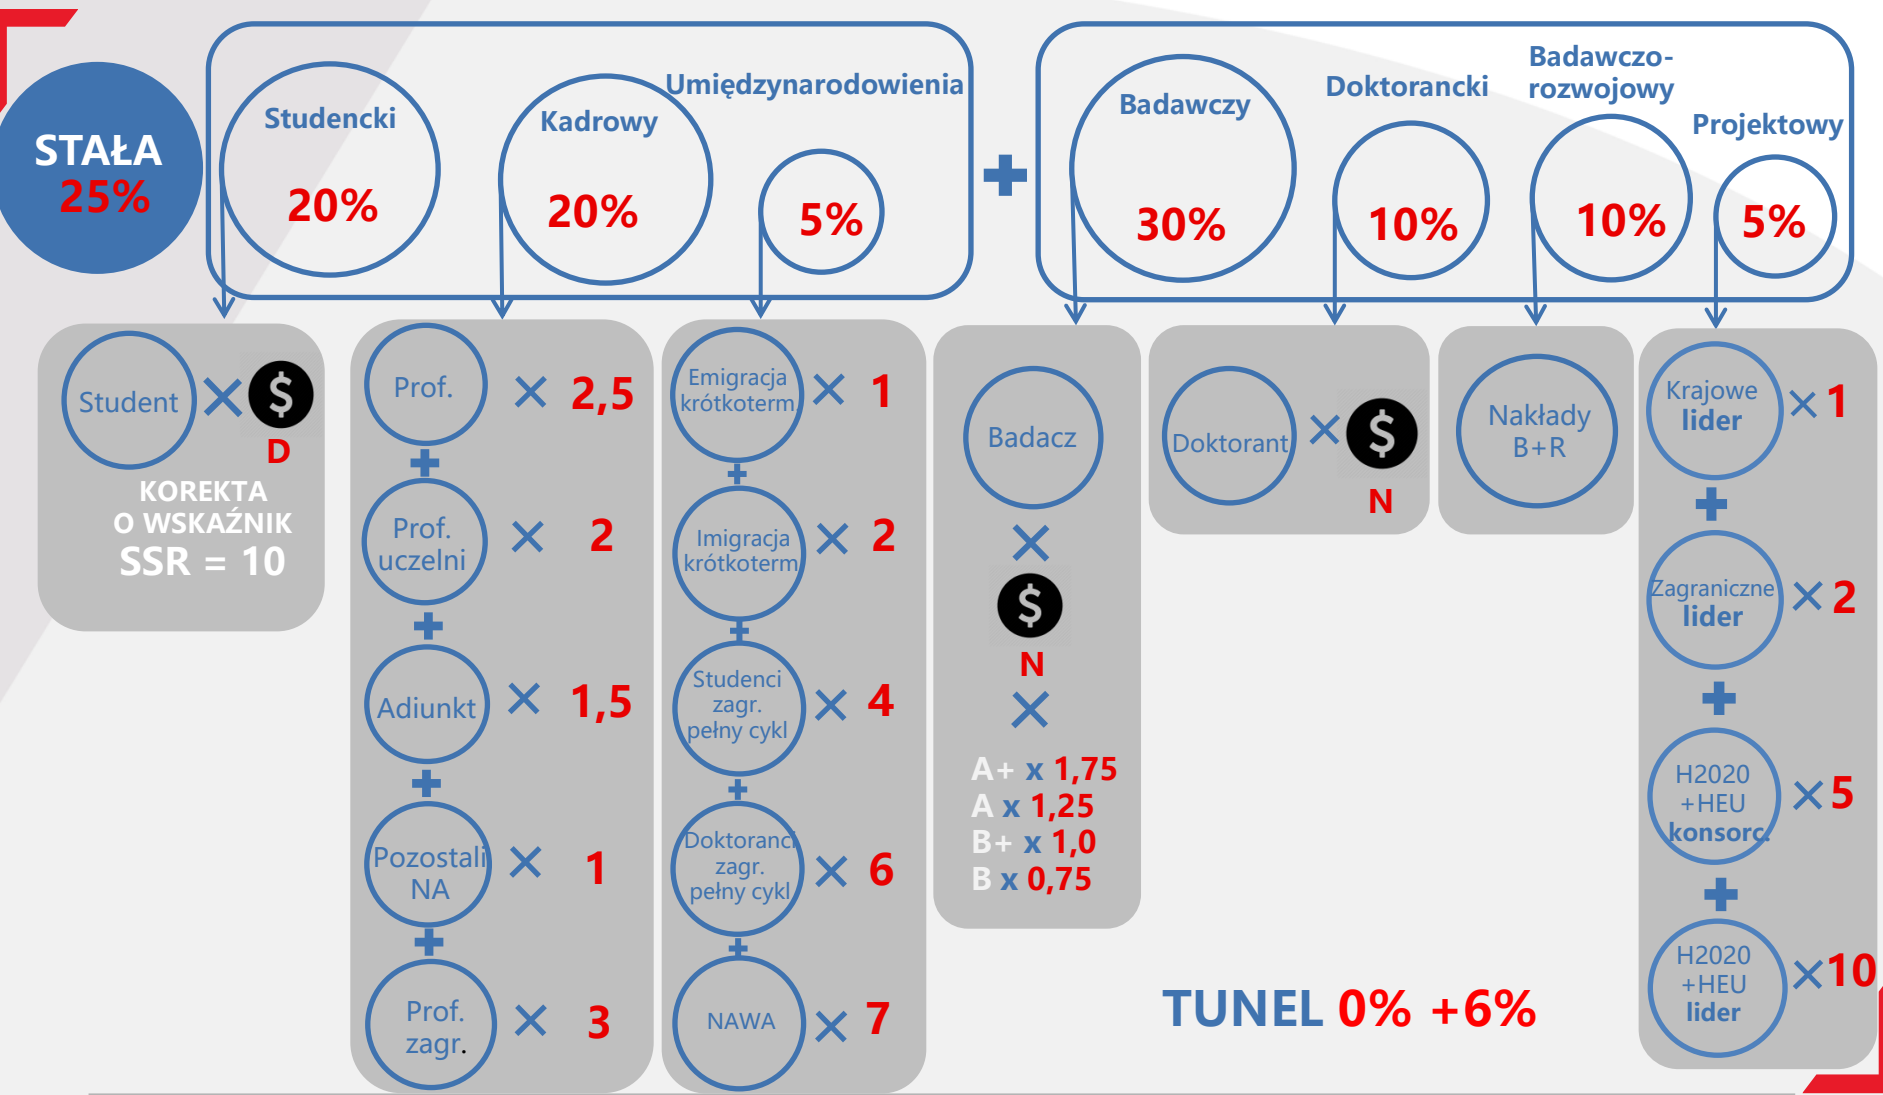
STAŁA 25%

Studencki 20%

Kadrowy 20%

Umiędzynarodowienia 5%

+

Badawczy 30%

Doktorancki 10%

Badawczo-rozwojowy 10%

Projektowy 5%

Student × $ D

KOREKTA O WSKAŹNIK SSR = 10

Prof. × 2,5
+
Prof. uczelni × 2
+
Adiunkt × 1,5
+
Pozostali NA × 1
+
Prof. zagr. × 3

Emigracja krótkoterm × 1
+
Imigracja krótkoterm × 2
+
Studenci zagr. pełny cykl × 4
+
Doktoranci zagr. pełny cykl × 6
+
NAWA × 7

Badacz
×
$ N
×
A+ x 1,75
A x 1,25
B+ x 1,0
B x 0,75

Doktorant × $ N

Nakłady B+R

Krajowe lider × 1
+
Zagraniczne lider × 2
+
H2020 +HEU konsorc. × 5
+
H2020 +HEU lider × 10

TUNEL 0% +6%